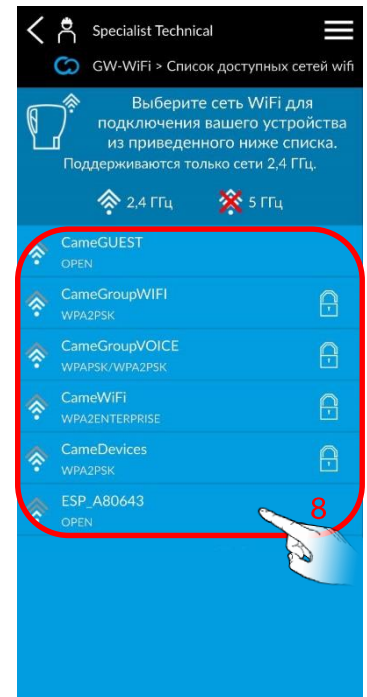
Specialist Technical

GW-WiFi > Список доступных сетей wifi

Выберите сеть WiFi для подключения вашего устройства из приведенного ниже списка.
Поддерживаются только сети 2,4 ГГц.

2,4 ГГц 5 ГГц

CameGUEST
OPEN

CameGroupWIFI
WPA2PSK

CameGroupVOICE
WPAPSK/WPA2PSK

CameWiFi
WPA2ENTERPRISE

CameDevices
WPA2PSK

ESP_A80643
OPEN

8